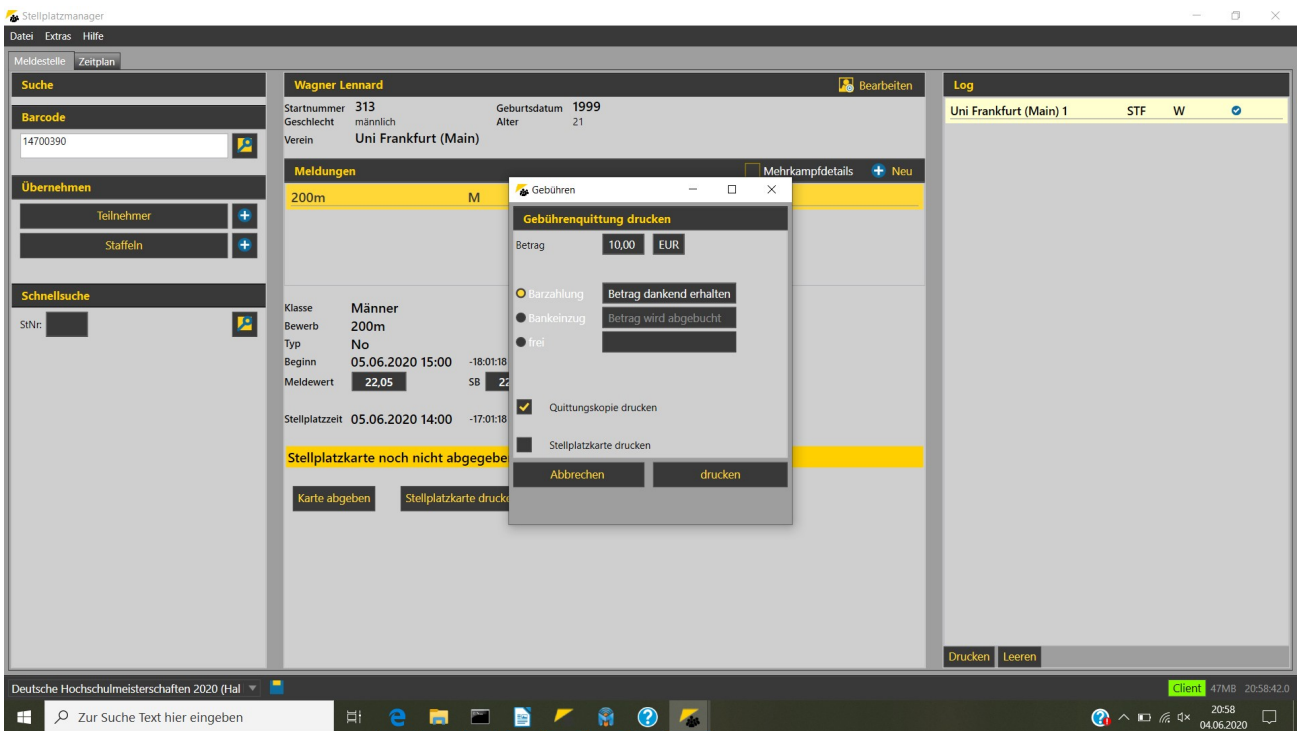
Stellplatzmanager

Datei Extras Hilfe

Meldestelle Zeitplan

Suche

Barcode

14700390

Übernehmen

Teilnehmer

Staffeln

Schnellsuche

StNr:

Wagner Lennard

Bearbeiten

Startnummer 313
Geschlecht männlich
Verein Uni Frankfurt (Main)

Geburtsdatum 1999
Alter 21

Meldungen

Mehrkampfdetails

Neu

200m M

Klasse Männer
Bewerb 200m
Typ No
Beginn 05.06.2020 15:00 -18:01:18
Meldewert 22,05 SB 22

Stellplatzzeit 05.06.2020 14:00 -17:01:18

Stellplatzkarte noch nicht abgegeben

Karte abgeben

Stellplatzkarte drucke

Gebühren

Gebührenquittung drucken

Betrag 10,00 EUR

Barzahlung Betrag dankend erhalten

Bankeinzug Betrag wird abgebucht

frei

Quittungskopie drucken

Stellplatzkarte drucken

Abbrechen

drucken

Log

Uni Frankfurt (Main) 1 STF W

Drucken Leeren

Deutsche Hochschulmeisterschaften 2020 (Hal

Client 47MB 20:58:42.0

Zur Suche Text hier eingeben

20:58
04.06.2020